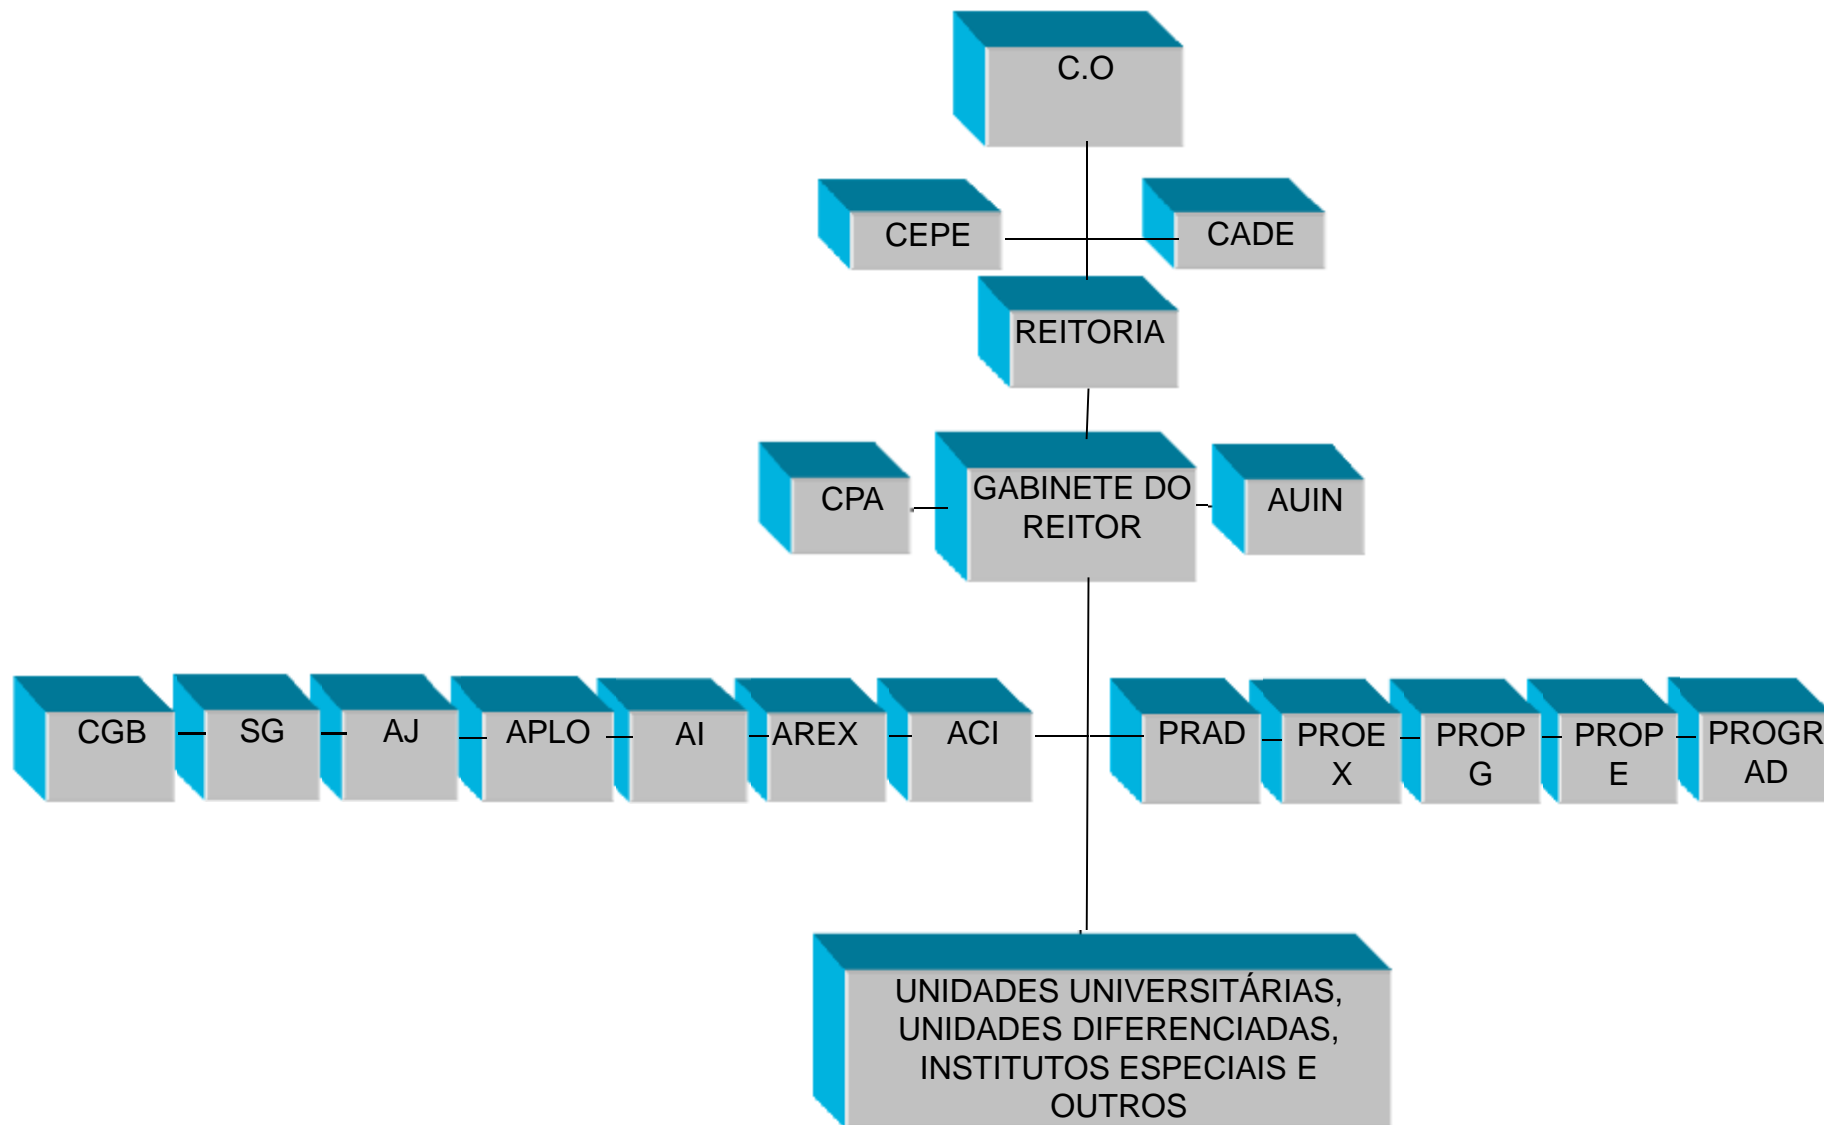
C.O

CEPE

CADE

REITORIA

CPA

GABINETE DO REITOR

AUIN

CGB

SG

AJ

APLO

AI

AREX

ACI

PRAD

PROE X

PROP G

PROP E

PROGR AD

UNIDADES UNIVERSITÁRIAS, UNIDADES DIFERENCIADAS, INSTITUTOS ESPECIAIS E OUTROS